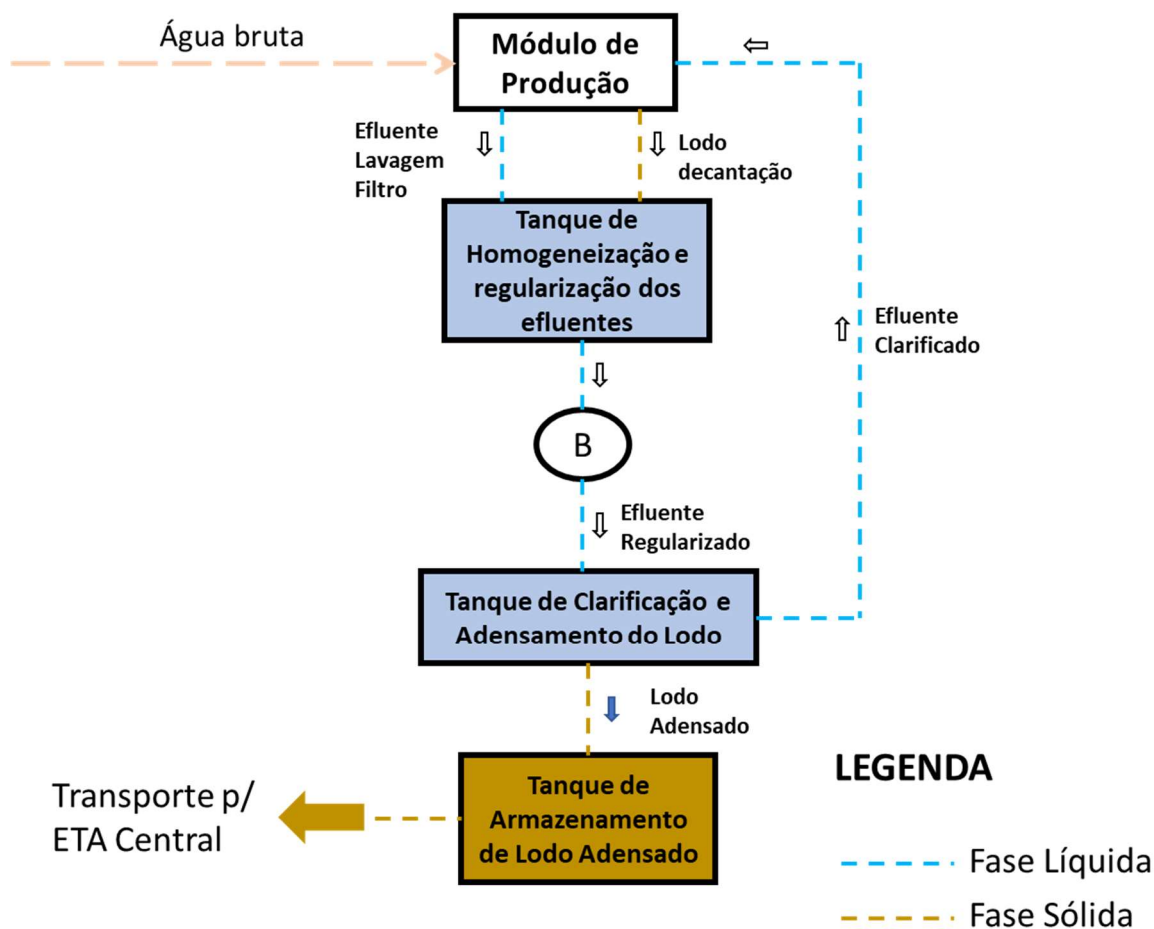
Água bruta

Módulo de Produção

Efluente Lavagem Filtro

Lodo decantação

Tanque de Homogeneização e regularização dos efluentes

Efluente Clarificado

B

Efluente Regularizado

Tanque de Clarificação e Adensamento do Lodo

Lodo Adensado

Tanque de Armazenamento de Lodo Adensado

Transporte p/ ETA Central

LEGENDA

Fase Líquida

Fase Sólida